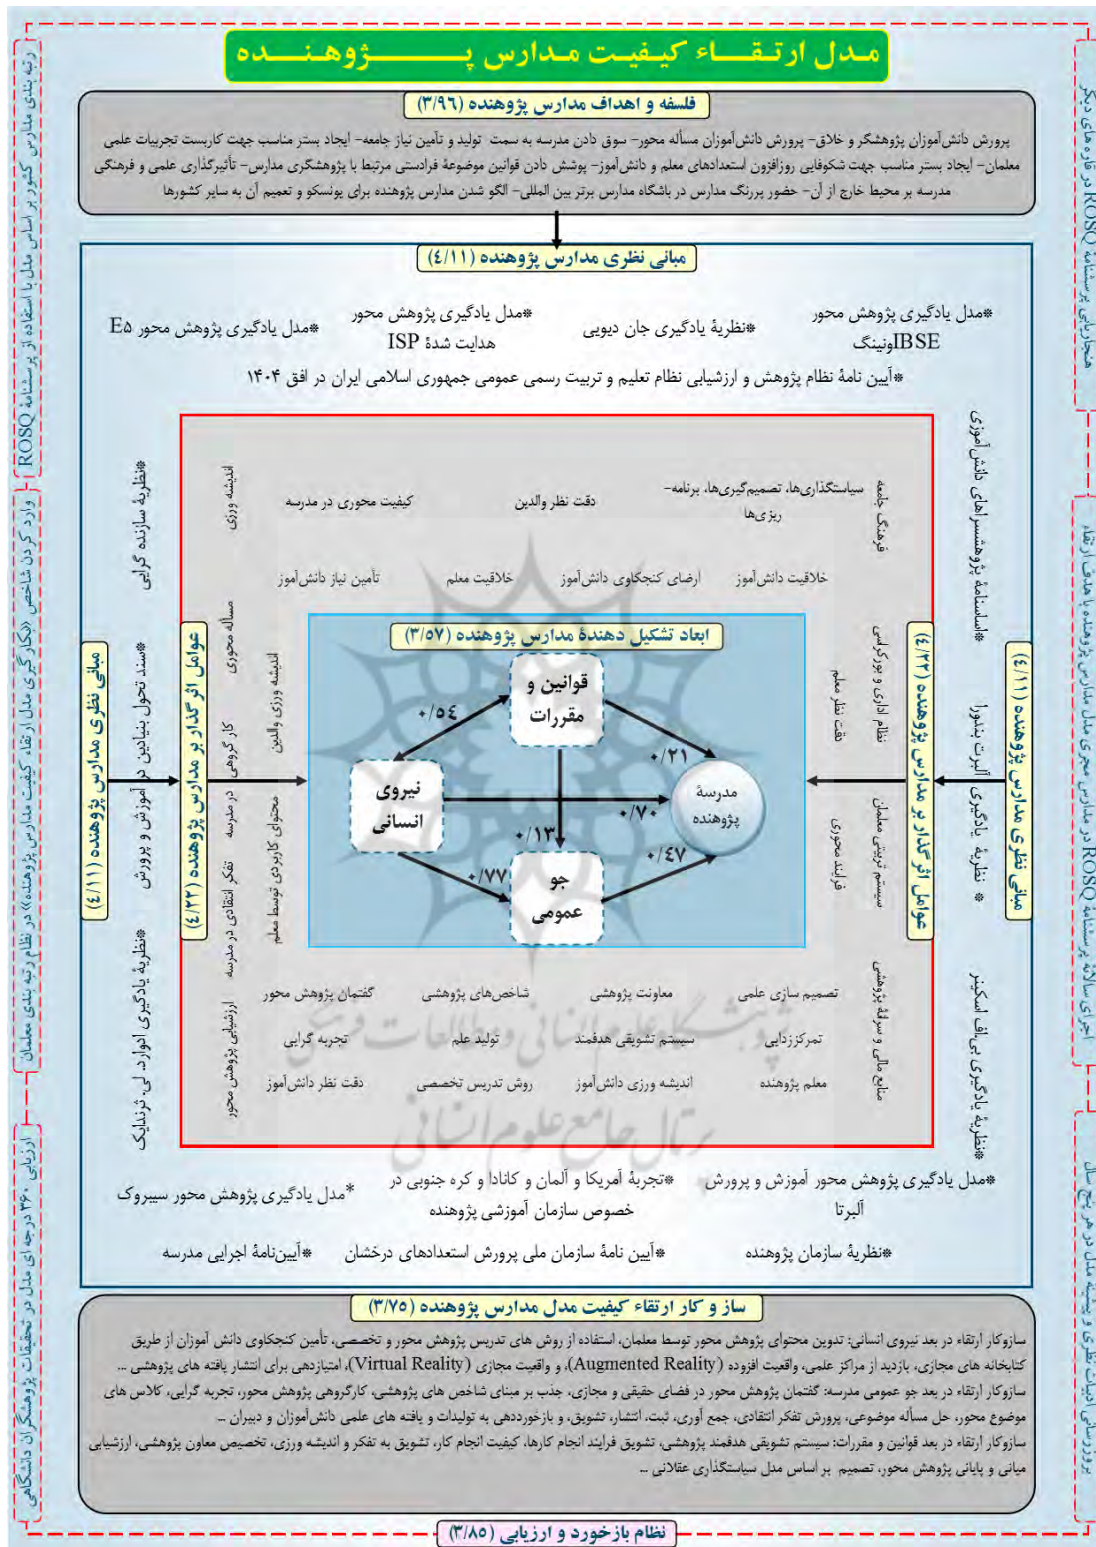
مدل ارتقاء کیفیت مدارس پژوهنده

فلسفه و اهداف مدارس پژوهنده (۳/۹۶)

پرورش دانش‌آموزان پژوهشگر و خلاق- پرورش دانش‌آموزان مسأله محور- سوق دادن مدرسه به سمت تولید و تأمین نیاز جامعه- ایجاد بستر مناسب جهت کاربست تجربیات علمی معلمان- ایجاد بستر مناسب جهت شکوفایی روزافزون استعدادهای معلم و دانش‌آموز- پوشش دادن قوانین موضوعهٔ فرادستی مرتبط با پژوهشگری مدارس- تأثیرگذاری علمی و فرهنگی مدرسه بر محیط خارج از آن- حضور پررنگ مدارس در باشگاه مدارس برتر بین المللی- الگو شدن مدارس پژوهنده برای یونسکو و تعمیم آن به سایر کشورها

مبانی نظری مدارس پژوهنده (۴/۱۱)

*مدل یادگیری پژوهش محور IBSEونینگ

*نظریهٔ یادگیری جان دیویی

*مدل یادگیری پژوهش محور هدایت شدهٔ ISP

*مدل یادگیری پژوهش محور E5

*آیین نامهٔ نظام پژوهش و ارزشیابی نظام تعلیم و تربیت رسمی عمومی جمهوری اسلامی ایران در افق ۱۴۰۴

فرهنگ جامعه

سیاستگذاری‌ها، تصمیم‌گیری‌ها، برنامه‌ریزی‌ها

دقت نظر والدین

کیفیت محوری در مدرسه

اندیشه ورزی

خلاقیت دانش‌آموز

ارضای کنجکاوی دانش‌آموز

خلاقیت معلم

تأمین نیاز دانش‌آموز

ابعاد تشکیل دهندهٔ مدارس پژوهنده (۳/۵۷)

قوانین و مقررات

نیروی انسانی

جو عمومی

مدرسهٔ پژوهنده

۰/۵۴

۰/۲۱

۰/۷۰

۰/۱۳

۰/۴۷

۰/۷۷

نظام اداری و دیوان‌سالاری

دقت نظر معلم

سیستم تربیت معلمان

فرایند محوری

مسأله محوری

اندیشه ورزی والدین

کار گروهی در مدرسه

محتوای کاربردی توسط معلم

تفکر انتقادی در مدرسه

تصمیم سازی علمی

معاونت پژوهشی

شاخص‌های پژوهشی

گفتمان پژوهش محور

تمرکززدایی

سیستم تشویقی هدفمند

تولید علم

تجربه گرایی

معلم پژوهنده

اندیشه ورزی دانش‌آموز

روش تدریس تخصصی

دقت نظر دانش‌آموز

منابع مالی و سرقهٔ پژوهشی

ارزشیابی پژوهش محور

عوامل اثرگذار بر مدارس پژوهنده (۴/۳۲)

مبانی نظری مدارس پژوهنده (۴/۱۱)

*اساسنامهٔ پژوهشسراهای دانش‌آموزی

*نظریهٔ یادگیری آلبرت بندورا

*نظریهٔ یادگیری بی‌اف اسکینر

*نظریهٔ سازنده گرایی

*سند تحول بنیادین در آموزش و پرورش

*نظریهٔ یادگیری ادوارد لی ثرندایک

*مدل یادگیری پژوهش محور آموزش و پرورش آلبرتا

*تجربهٔ آمریکا و آلمان و کانادا و کره جنوبی در خصوص سازمان آموزشی پژوهنده

*مدل یادگیری پژوهش محور سیبروک

*نظریهٔ سازمان پژوهنده

*آیین نامهٔ سازمان ملی پرورش استعدادهای درخشان

*آیین‌نامهٔ اجرایی مدرسه

ساز و کار ارتقاء کیفیت مدل مدارس پژوهنده (۳/۷۵)

سازوکار ارتقاء در بعد نیروی انسانی: تدوین محتوای پژوهش محور توسط معلمان، استفاده از روش های تدریس پژوهش محور و تخصصی، تأمین کنجکاوی دانش آموزان از طریق کتابخانه های مجازی، بازدید از مراکز علمی، واقعیت افزوده (Augmented Reality)، و واقعیت مجازی (Virtual Reality)، امتیازدهی برای انتشار یافته های پژوهشی ...
سازوکار ارتقاء در بعد جو عمومی مدرسه: گفتمان پژوهش محور در فضای حقیقی و مجازی، جذب بر مبنای شاخص های پژوهشی، کارگروهی پژوهش محور، تجربه گرایی، کلاس های موضوع محور، حل مسأله موضوعی، پرورش تفکر انتقادی، جمع آوری، ثبت، انتشار، تشویق، و بازخورددهی به تولیدات و یافته های علمی دانش آموزان و دبیران ...
سازوکار ارتقاء در بعد قوانین و مقررات: سیستم تشویقی هدفمند پژوهشی، تشویق فرایند انجام کارها، کیفیت انجام کار، تشویق به تفکر و اندیشه ورزی، تخصیص معاون پژوهشی، ارزشیابی میانی و پایانی پژوهش محور، تصمیم بر اساس مدل سیاستگذاری عقلانی ...

نظام بازخورد و ارزیابی (۳/۸۵)

رتبه بندی مدارس کشور بر اساس مدل با استفاده از پرسشنامهٔ ROSQ

وارد کردن شاخص «تکارگیری مدل ارتقاء کیفیت مدارس پژوهنده» در نظام رتبه بندی معلمان

ارزیابی ۳۶۰ درجه‌ای مدل در تحقیقات پژوهشگران دانشگاهی

هنجاریابی پرسشنامهٔ ROSQ در حوزه های دیگر

اجرای سازهٔ پرسشنامهٔ ROSQ در مدارس مجری مدل مدارس پژوهنده با هدف ارتقاء

بروزرسانی ادبیات نظری و پیشینهٔ مدل در هر پنج سال